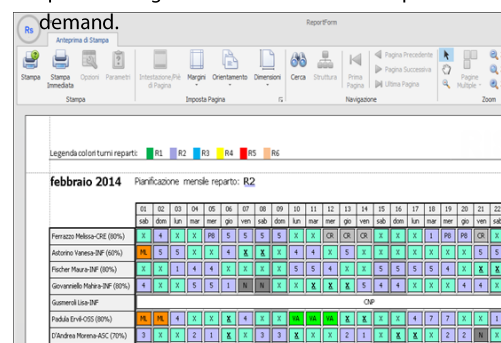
demand.

ReportForm

Rs

Anteprima di Stampa

Stampa | Stampa Immediata | Opzioni | Parametri | Intestazione Piè di Pagina | Margini | Orientamento | Dimensioni | Cerca | Struttura | Prima Pagina | Pagina Precedente | Pagina Successiva | Ultima Pagina | Pagine Multiple

Stampa | Imposta Pagina | Navigazione | Zoom

Legenda colori turni reparti: R1 R2 R3 R4 R5 R6

febbraio 2014 Pianificazione mensile reparto: R2

| | 01 sab | 02 dom | 03 lun | 04 mar | 05 mer | 06 gio | 07 ven | 08 sab | 09 dom | 10 lun | 11 mar | 12 mer | 13 gio | 14 ven | 15 sab | 16 dom | 17 lun | 18 mar | 19 mer | 20 gio | 21 ven | 22 sa |
|---|---|---|---|---|---|---|---|---|---|---|---|---|---|---|---|---|---|---|---|---|---|---|
| Ferrazzo Melissa-CRE (80%) | X | 4 | X | X | P8 | 5 | 5 | 5 | 5 | X | 4 | X | CR | CR | CR | X | X | 1 | P8 | P8 | P8 | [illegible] |
| Astorino Vanesa-INF (60%) | ML | 5 | X | X | X | 4 | X | X | X | 4 | 4 | X | 5 | X | X | 5 | P8 | 5 | X | X | X | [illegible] |
| Fischer Maura-INF (80%) | X | X | 1 | 4 | X | X | X | X | X | 5 | 4 | X | X | X | 5 | 5 | 5 | 5 | 4 | X | X | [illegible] |
| Giovanniello Mahira-INF (80%) | 4 | X | X | 5 | 5 | 1 | N | N | X | X | X | X | X | 5 | 4 | 4 | X | X | X | 4 | X | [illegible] |
| Gusmeroli Lisa-INF | CNP |
| Padula Ervil-OSS (80%) | ML | ML | 4 | X | X | X | X | X | X | VA | VA | VA | X | X | X | 4 | 4 | 7 | X | X | 1 | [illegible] |
| D'Andrea Morena-ASC (70%) | 3 | X | X | 2 | X | X | 3 | X | X | X | 2 | 2 | 1 | X | X | X | X | 2 | 2 | N | X | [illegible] |